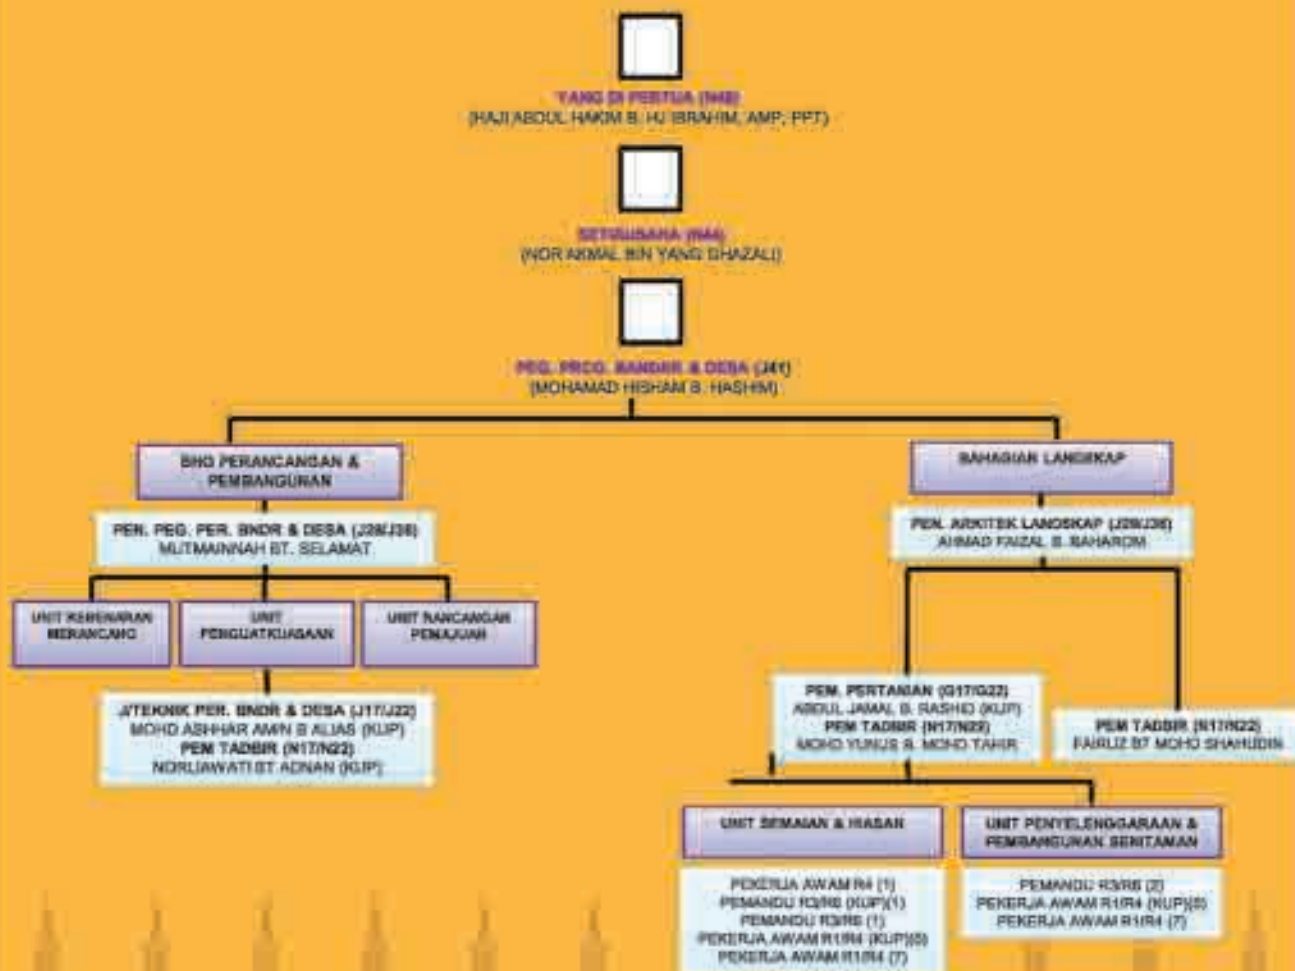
YANG DI PERTUA (N48)
(HAJI ABDUL HAKIM B. HJ IBRAHIM, AMP, PPT)

SETIAUSAHA (N44)
(NOR AKMAL BIN YANG GHAZALI)

PEG. PRCG. BANDAR & DESA (J41)
(MOHAMAD HISHAM B. HASHIM)

BHG PERANCANGAN & PEMBANGUNAN

PEN. PEG. PER. BNDR & DESA (J29/J36)
MUTMAINNAH BT. SELAMAT

UNIT KEBENARAN MERANCANG

UNIT PENGUATKUASAAN

UNIT RANCANGAN PEMAJUAN

J/TEKNIK PER. BNDR & DESA (J17/J22)
MOHD ASHHAR AMIN B ALIAS (KUP)
PEM TADBIR (N17/N22)
NORLIAWATI BT ADNAN (KUP)

BAHAGIAN LANDSKAP

PEN. ARKITEK LANDSKAP (J29/J36)
AHMAD FAIZAL B. BAHAROM

PEM. PERTANIAN (G17/G22)
ABDUL JAMAL B. RASHID (KUP)
PEM TADBIR (N17/N22)
MOHD YUNUS B. MOHD TAHIR

PEM TADBIR (N17/N22)
FAIRUZ BT MOHD SHAHUDIN

UNIT SEMAIAN & HIASAN

PEKERJA AWAM R4 (1)
PEMANDU R3/R6 (KUP)(1)
PEMANDU R3/R6 (1)
PEKERJA AWAM R1/R4 (KUP)(6)
PEKERJA AWAM R1/R4 (7)

UNIT PENYELENGGARAAN & PEMBANGUNAN SENITAMAN

PEMANDU R3/R6 (2)
PEKERJA AWAM R1/R4 (KUP)(5)
PEKERJA AWAM R1/R4 (7)